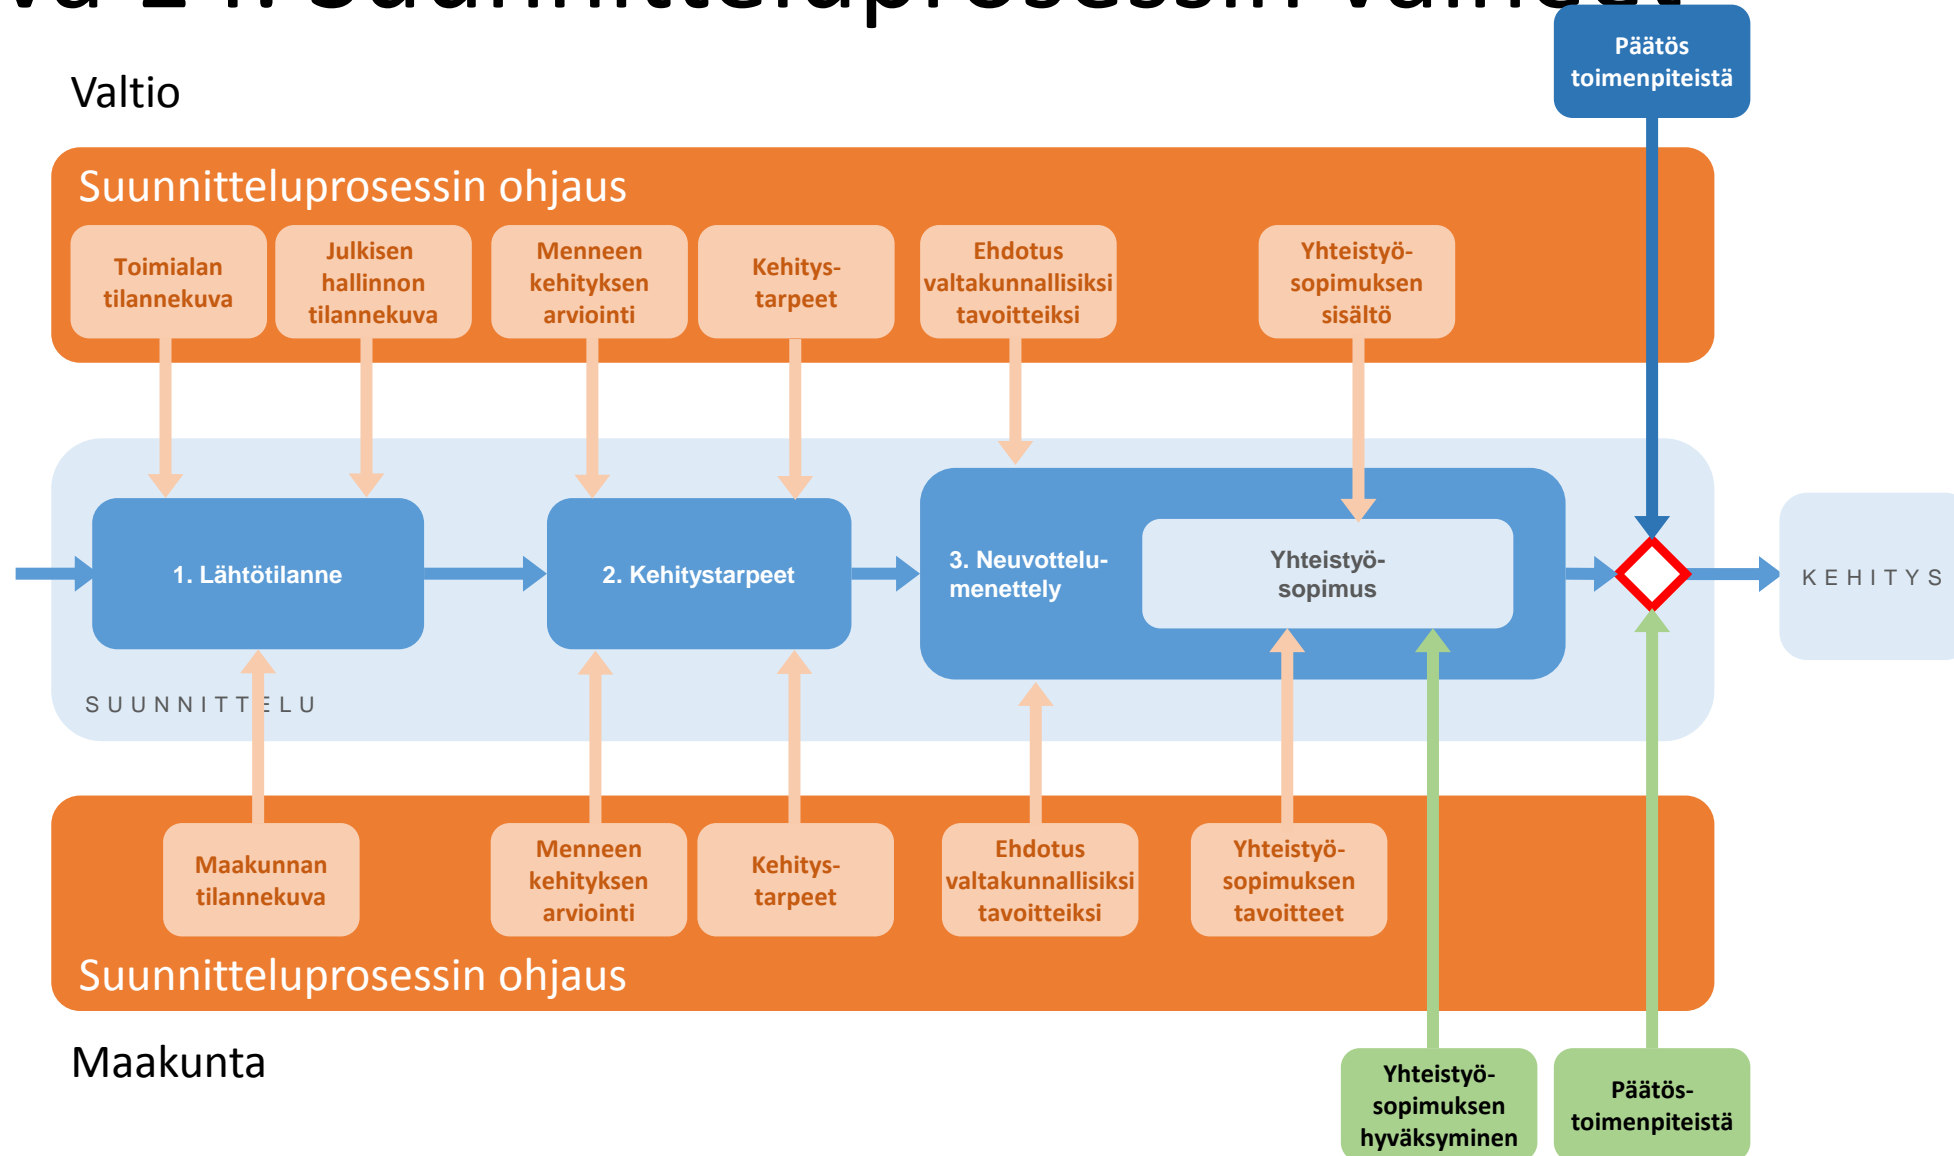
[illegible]

Valtio

Päätös toimenpiteistä

Suunnitteluprosessin ohjaus

Toimialan tilannekuva

Julkisen hallinnon tilannekuva

Menneen kehityksen arviointi

Kehitys-tarpeet

Ehdotus valtakunnallisiksi tavoitteiksi

Yhteistyö-sopimuksen sisältö

1. Lähtötilanne

2. Kehitystarpeet

3. Neuvottelu-menettely

Yhteistyö-sopimus

KEHITYS

SUUNNITTELU

Maakunnan tilannekuva

Menneen kehityksen arviointi

Kehitys-tarpeet

Ehdotus valtakunnallisiksi tavoitteiksi

Yhteistyö-sopimuksen tavoitteet

Suunnitteluprosessin ohjaus

Maakunta

Yhteistyö-sopimuksen hyväksyminen

Päätös-toimenpiteistä